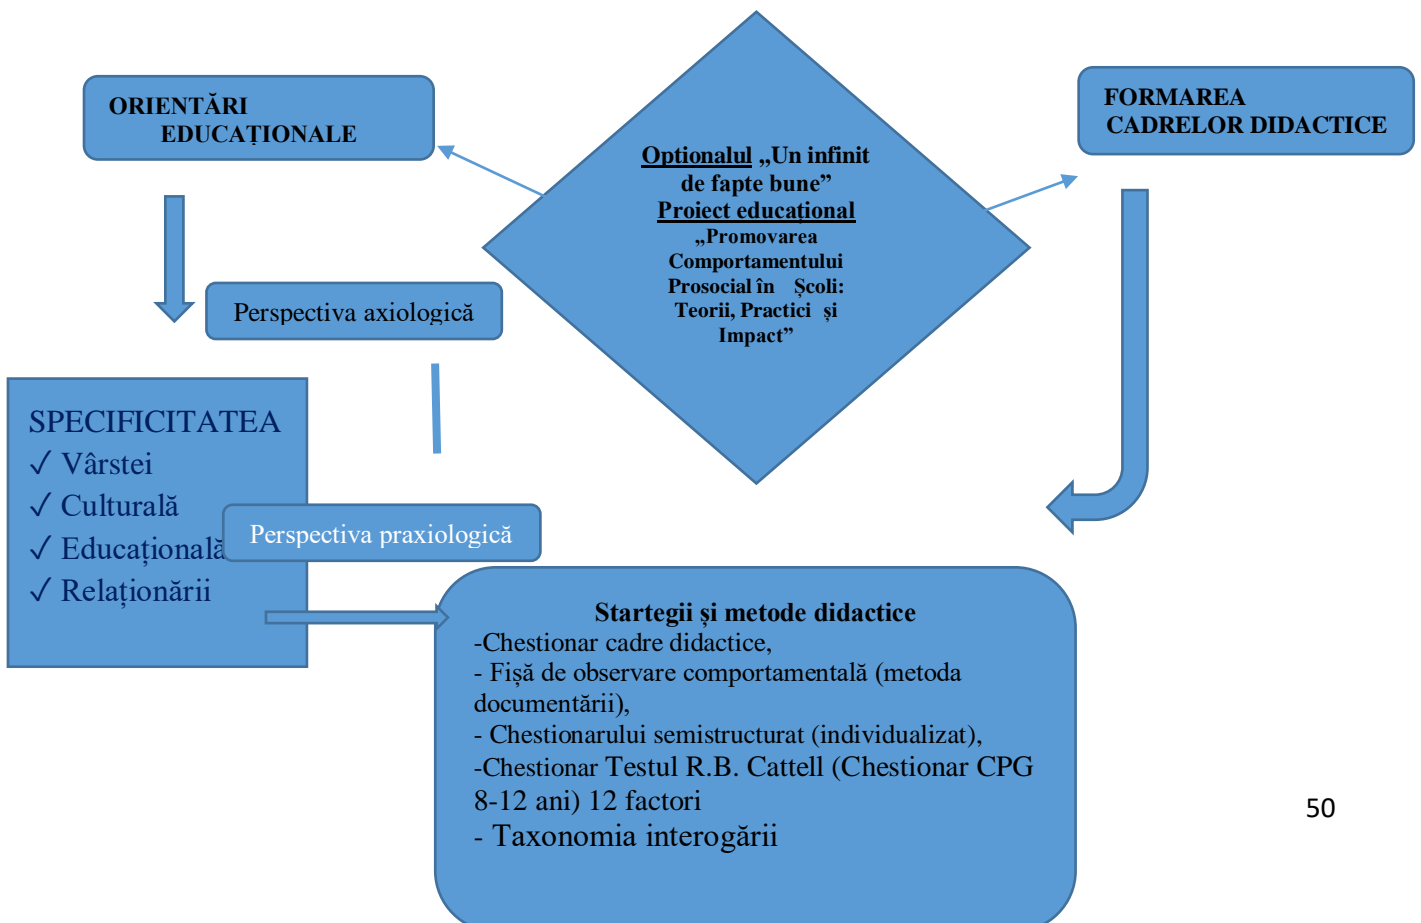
ORIENTĂRI EDUCAȚIONALE

Optionalul „Un infinit de fapte bune”
Proiect educațional
„Promovarea Comportamentului Prosocial în Școli: Teorii, Practici și Impact”

FORMAREA CADRELOR DIDACTICE

Perspectiva axiologică

SPECIFICITATEA
✓ Vârstei
✓ Culturală
✓ Educațională
✓ Relaționării

Perspectiva praxiologică

Startegii și metode didactice
-Chestionar cadre didactice,
- Fișă de observare comportamentală (metoda documentării),
- Chestionarului semistructurat (individualizat),
-Chestionar Testul R.B. Cattell (Chestionar CPG 8-12 ani) 12 factori
- Taxonomia interogării

50